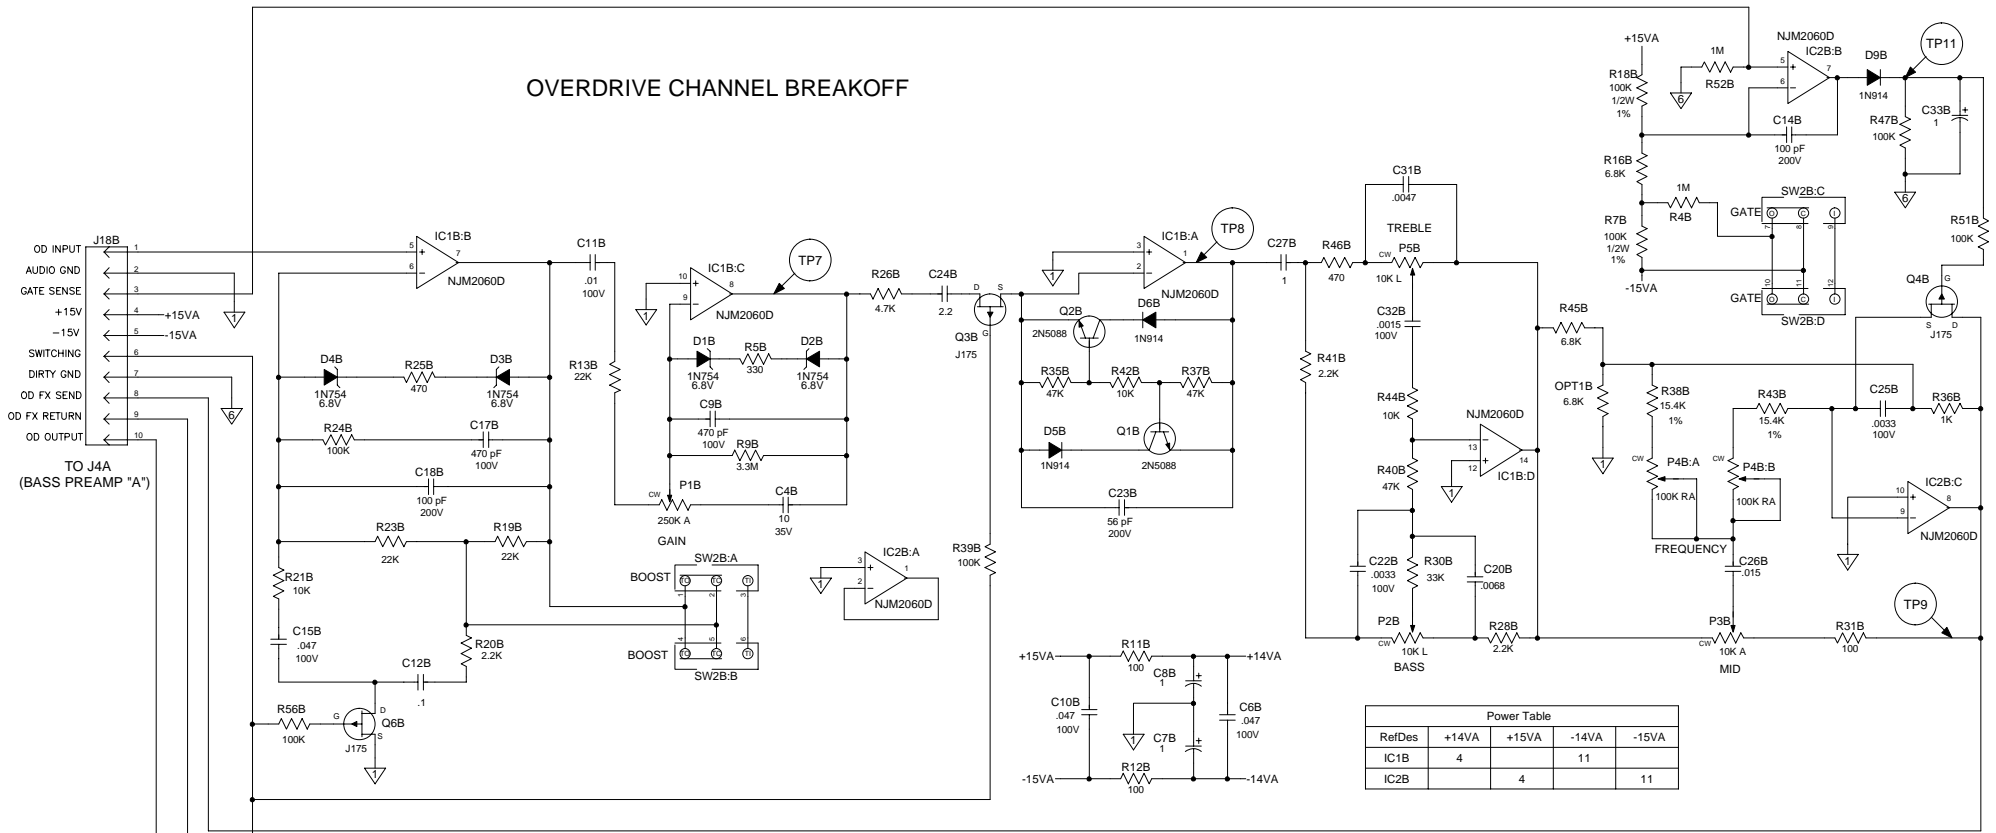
OVERDRIVE CHANNEL BREAKOFF

OD INPUT
AUDIO GND
GATE SENSE
+15V
−15V
SWITCHING
DIRTY GND
OD FX SEND
OD FX RETURN
OD OUTPUT
J18B
1
2
3
4
5
6
7
8
9
10
+15VA
-15VA
TO J4A
(BASS PREAMP "A")

IC1B:B
5
6
7
NJM2060D
C11B
.01
100V
R13B
22K
IC1B:C
10
9
8
NJM2060D
TP7
D1B
1N754
6.8V
R5B
330
D2B
1N754
6.8V
C9B
470 pF
100V
R9B
3.3M
P1B
CW
250K A
GAIN
C4B
10
35V
D4B
1N754
6.8V
R25B
470
D3B
1N754
6.8V
R24B
100K
C17B
470 pF
100V
C18B
100 pF
200V
R23B
22K
R19B
22K
R21B
10K
C15B
.047
100V
R20B
2.2K
C12B
.1
R56B
100K
Q6B
J175
G
D
S
BOOST
SW2B:A
1
2
3
BOOST
4
5
6
SW2B:B
IC2B:A
3
2
1
NJM2060D
R26B
4.7K
C24B
2.2
D
S
G
Q3B
J175
R39B
100K

IC1B:A
3
2
1
NJM2060D
TP8
Q2B
2N5088
D6B
1N914
R35B
47K
R42B
10K
R37B
47K
D5B
1N914
Q1B
2N5088
C23B
56 pF
200V
C27B
1
R46B
470
C31B
.0047
TREBLE
P5B
CW
10K L
C32B
.0015
100V
R41B
2.2K
R44B
10K
NJM2060D
13
12
14
IC1B:D
R40B
47K
C22B
.0033
100V
R30B
33K
C20B
.0068
P2B
CW
10K L
BASS
R28B
2.2K

+15VA
R18B
100K
1/2W
1%
1M
R52B
NJM2060D
IC2B:B
5
6
7
D9B
1N914
TP11
C14B
100 pF
200V
R47B
100K
C33B
1
R16B
6.8K
1M
R4B
R7B
100K
1/2W
1%
-15VA
SW2B:C
GATE
7
8
9
GATE
10
11
12
SW2B:D
R51B
100K
Q4B
G
S
D
J175
R45B
6.8K
OPT1B
6.8K
R38B
15.4K
1%
R43B
15.4K
1%
C25B
.0033
100V
R36B
1K
P4B:A
CW
100K RA
P4B:B
CW
100K RA
FREQUENCY
IC2B:C
10
9
8
NJM2060D
C26B
.015
P3B
CW
10K A
MID
R31B
100
TP9

+15VA
R11B
100
+14VA
C8B
1
C10B
.047
100V
C7B
1
C6B
.047
100V
-15VA
R12B
100
-14VA

Power Table
| RefDes | +14VA | +15VA | -14VA | -15VA |
|---|---|---|---|---|
| IC1B | 4 | | 11 | |
| IC2B | | 4 | | 11 |